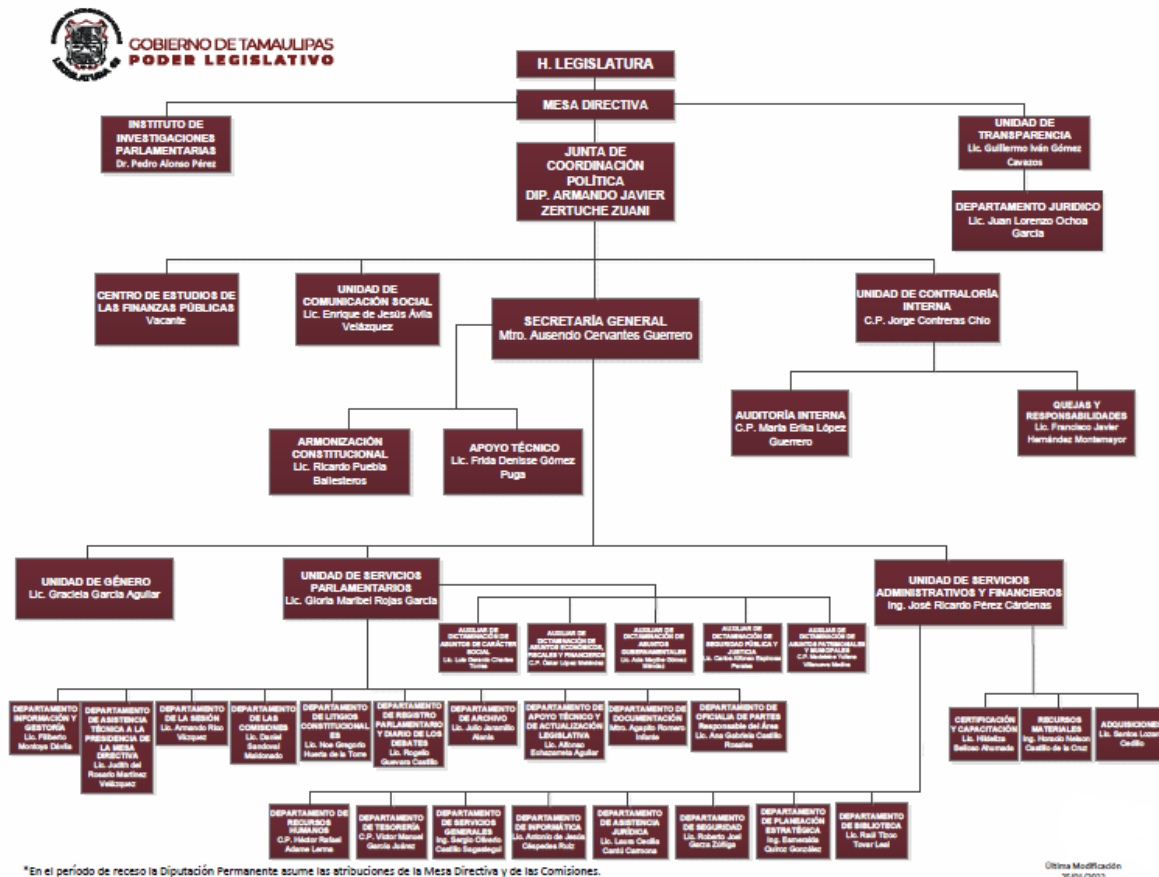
GOBIERNO DE TAMAULIPAS
PODER LEGISLATIVO

H. LEGISLATURA

MESA DIRECTIVA

INSTITUTO DE INVESTIGACIONES PARLAMENTARIAS
Dr. Pedro Alonso Pérez

UNIDAD DE TRANSPARENCIA
Lic. Guillermo Iván Gómez Cavazos

JUNTA DE COORDINACIÓN POLÍTICA
DIP. ARMANDO JAVIER ZERTUCHE ZUANI

DEPARTAMENTO JURIDICO
Lic. Juan Lorenzo Ochoa García

CENTRO DE ESTUDIOS DE LAS FINANZAS PÚBLICAS
Vacante

UNIDAD DE COMUNICACIÓN SOCIAL
Lic. Enrique de Jesús Ávila Velázquez

SECRETARÍA GENERAL
Mtro. Ausencio Cervantes Guerrero

UNIDAD DE CONTRALORÍA INTERNA
C.P. Jorge Contreras Chio

AUDITORÍA INTERNA
C.P. María Erika López Guerrero

QUEJAS Y RESPONSABILIDADES
Lic. Francisco Javier Hernández Montemayor

ARMONIZACIÓN CONSTITUCIONAL
Lic. Ricardo Puebla Ballesteros

APOYO TÉCNICO
Lic. Frida Denisse Gómez Puga

UNIDAD DE GÉNERO
Lic. Graciela García Aguilar

UNIDAD DE SERVICIOS PARLAMENTARIOS
Lic. Gloria Maribel Rojas García

UNIDAD DE SERVICIOS ADMINISTRATIVOS Y FINANCIEROS
Ing. José Ricardo Pérez Cárdenas

AUXILIAR DE DICTAMINACIÓN DE ASUNTOS DE CARÁCTER SOCIAL
Lic. Luis Gerardo Charles Torres

AUXILIAR DE DICTAMINACIÓN DE ASUNTOS ECONÓMICOS, FISCALES Y FINANCIEROS
C.P. Óscar López Meléndez

AUXILIAR DE DICTAMINACIÓN DE ASUNTOS GUBERNAMENTALES
Lic. Ada Magaly Gómez Méndez

AUXILIAR DE DICTAMINACIÓN DE SEGURIDAD PÚBLICA Y JUSTICIA
Lic. Carlos Alfonso Espinosa Perales

AUXILIAR DE DICTAMINACIÓN DE ASUNTOS PATRIMONIALES Y MUNICIPALES
C.P. Madeleine Yuliana Villanueva Medina

DEPARTAMENTO INFORMACIÓN Y GESTORÍA
Lic. Filiberto Montoya Dávila

DEPARTAMENTO DE ASISTENCIA TÉCNICA A LA PRESIDENCIA DE LA MESA DIRECTIVA
Lic. Judith del Rosario Martínez Velázquez

DEPARTAMENTO DE LA SESIÓN
Lic. Armando Rico Vázquez

DEPARTAMENTO DE LAS COMISIONES
Lic. Daniel Sandoval Maldonado

DEPARTAMENTO DE LITIGIOS CONSTITUCIONALES
Lic. Noe Gregorio Huerta de la Torre

DEPARTAMENTO DE REGISTRO PARLAMENTARIO Y DIARIO DE LOS DEBATES
Lic. Rogelio Guevara Castillo

DEPARTAMENTO DE ARCHIVO
Lic. Julio Jaramillo Alanís

DEPARTAMENTO DE APOYO TÉCNICO Y DE ACTUALIZACIÓN LEGISLATIVA
Lic. Alfonso Echazarreta Aguilar

DEPARTAMENTO DE DOCUMENTACIÓN
Mtro. Agapito Romero Infante

DEPARTAMENTO DE OFICIALÍA DE PARTES
Responsable del Área
Lic. Ana Gabriela Castillo Rosales

CERTIFICACIÓN Y CAPACITACIÓN
Lic. Hildeliza Belloso Ahumada

RECURSOS MATERIALES
Ing. Horacio Nelson Castillo de la Cruz

ADQUISICIONES
Lic. Santos Lozano Cedillo

DEPARTAMENTO DE RECURSOS HUMANOS
C.P. Héctor Rafael Adame Lerma

DEPARTAMENTO DE TESORERÍA
C.P. Víctor Manuel García Juárez

DEPARTAMENTO DE SERVICIOS GENERALES
Ing. Sergio Olivares Castillo Segovia

DEPARTAMENTO DE INFORMÁTICA
Lic. Antonio de Jesús Céspedes Ruiz

DEPARTAMENTO DE ASISTENCIA JURÍDICA
Lic. Laura Cecilia Cantú Carmona

DEPARTAMENTO DE SEGURIDAD
Lic. Roberto Joel Garza Zúñiga

DEPARTAMENTO DE PLANEACIÓN ESTRATÉGICA
Ing. Esmeralda Quiroz González

DEPARTAMENTO DE BIBLIOTECA
Lic. Raúl Tirso Tovar Leal

*En el periodo de receso la Diputación Permanente asume las atribuciones de la Mesa Directiva y de las Comisiones.

Última Modificación
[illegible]